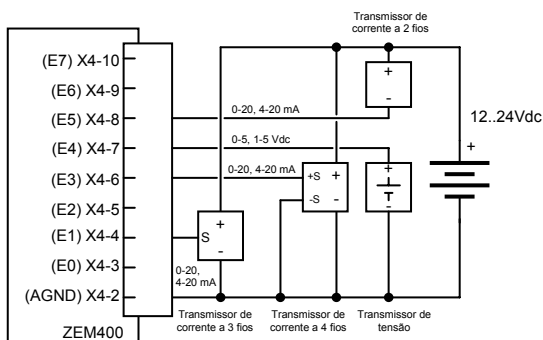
Transmissor de corrente a 2 fios

(E7) X4-10
(E6) X4-9
(E5) X4-8
(E4) X4-7
(E3) X4-6
(E2) X4-5
(E1) X4-4
(E0) X4-3
(AGND) X4-2
ZEM400

0-20, 4-20 mA
0-5, 1-5 Vdc
0-20, 4-20 mA
0-20, 4-20 mA

+
-
+S
-S
+
-
S
+
-
+
-

12..24Vdc
+
-

Transmissor de corrente a 3 fios
Transmissor de corrente a 4 fios
Transmissor de tensão